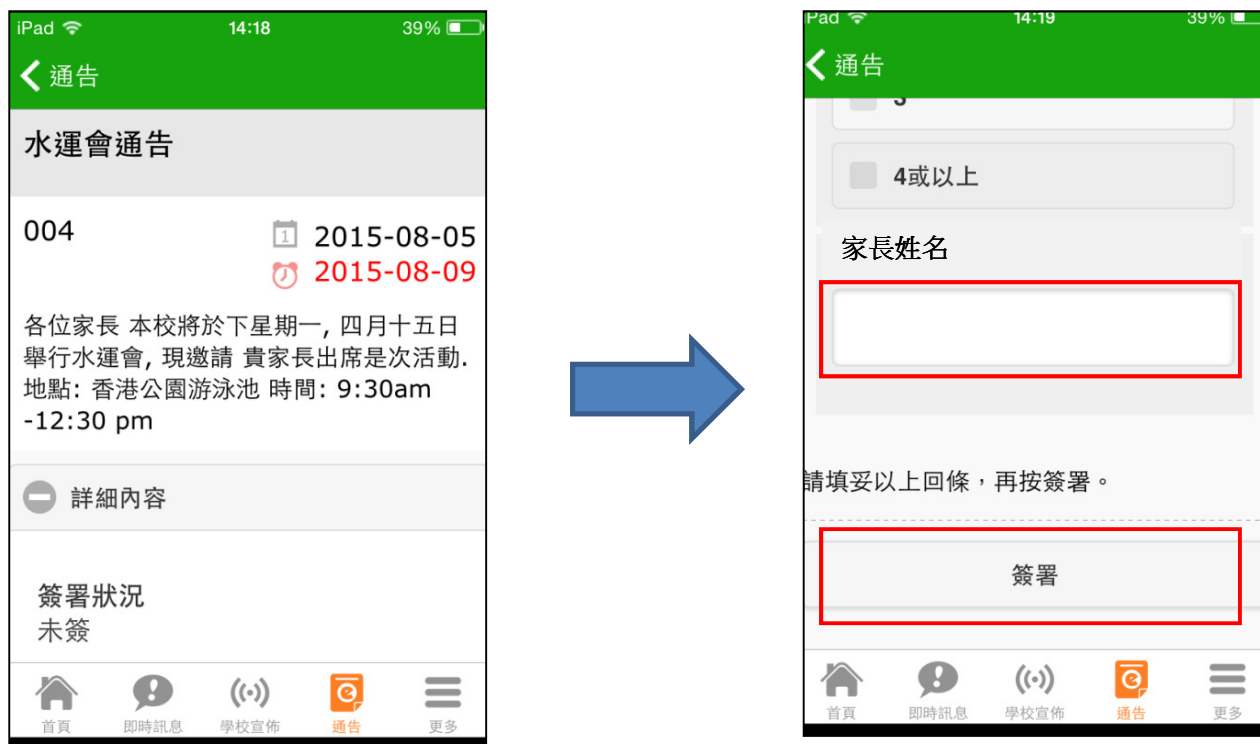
iPad 14:18 39%

通告

水運會通告

004

2015-08-05

2015-08-09

各位家長 本校將於下星期一, 四月十五日舉行水運會, 現邀請 貴家長出席是次活動. 地點: 香港公園游泳池 時間: 9:30am -12:30 pm

詳細內容

簽署狀況
未簽

首頁 即時訊息 學校宣佈 通告 更多

iPad 14:19 39%

通告

3

4或以上

家長姓名

請填妥以上回條，再按簽署。

簽署

首頁 即時訊息 學校宣佈 通告 更多